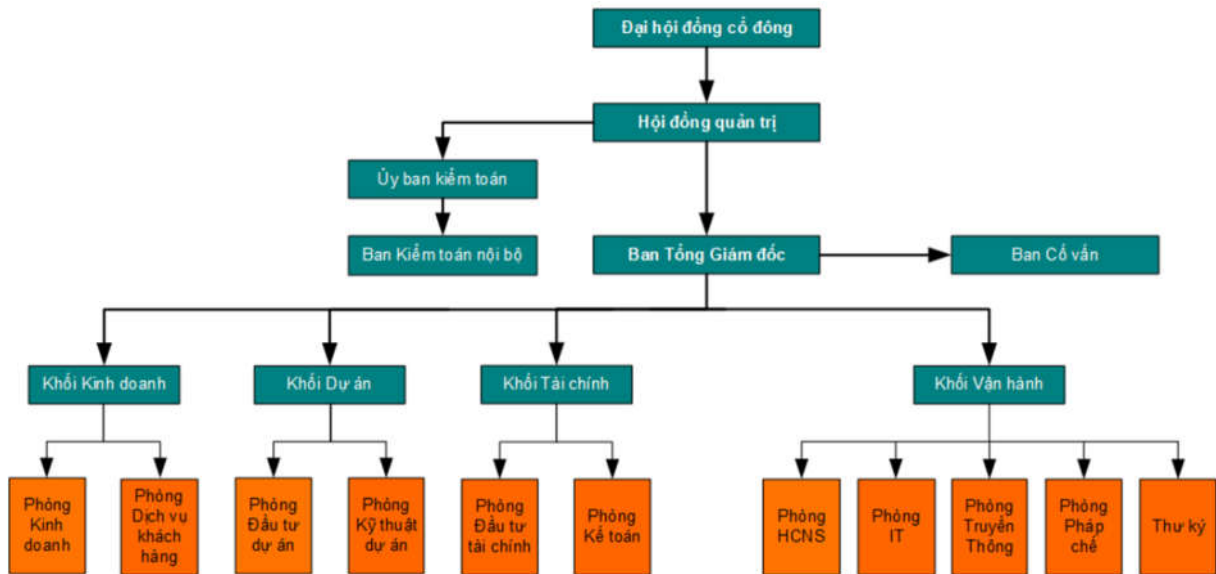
Đại hội đồng cổ đông

Hội đồng quản trị

Ủy ban kiểm toán

Ban Kiểm toán nội bộ

Ban Tổng Giám đốc

Ban Cố vấn

Khối Kinh doanh

Khối Dự án

Khối Tài chính

Khối Vận hành

Phòng Kinh doanh

Phòng Dịch vụ khách hàng

Phòng Đầu tư dự án

Phòng Kỹ thuật dự án

Phòng Đầu tư tài chính

Phòng Kế toán

Phòng HCNS

Phòng IT

Phòng Truyền Thông

Phòng Pháp chế

Thư ký